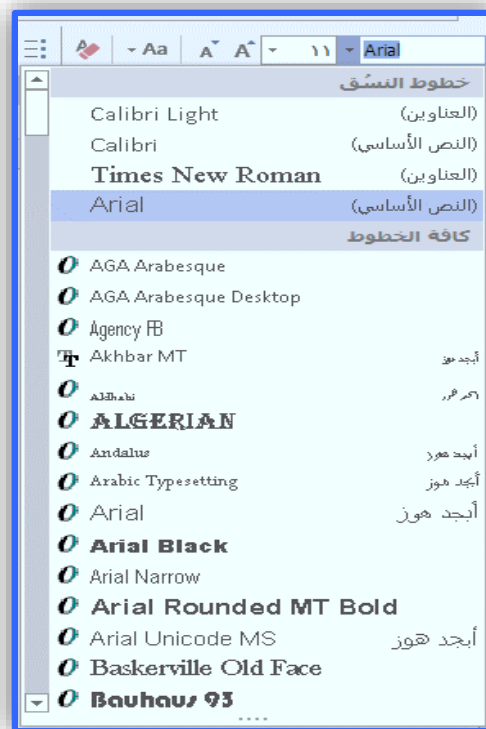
Aa A A ١١ Arial

خطوط النسق

Calibri Light (العناوين)

Calibri (النص الأساسي)

Times New Roman (العناوين)

Arial (النص الأساسي)

كافة الخطوط

AGA Arabesque

AGA Arabesque Desktop

Agency FB

Akhbar MT أبجد هوز

Aldhabi أبجد هوز

ALGERIAN

Andalus أبجد هوز

Arabic Typesetting أبجد هوز

Arial أبجد هوز

Arial Black

Arial Narrow

Arial Rounded MT Bold

Arial Unicode MS أبجد هوز

Baskerville Old Face

Bauhaus 93